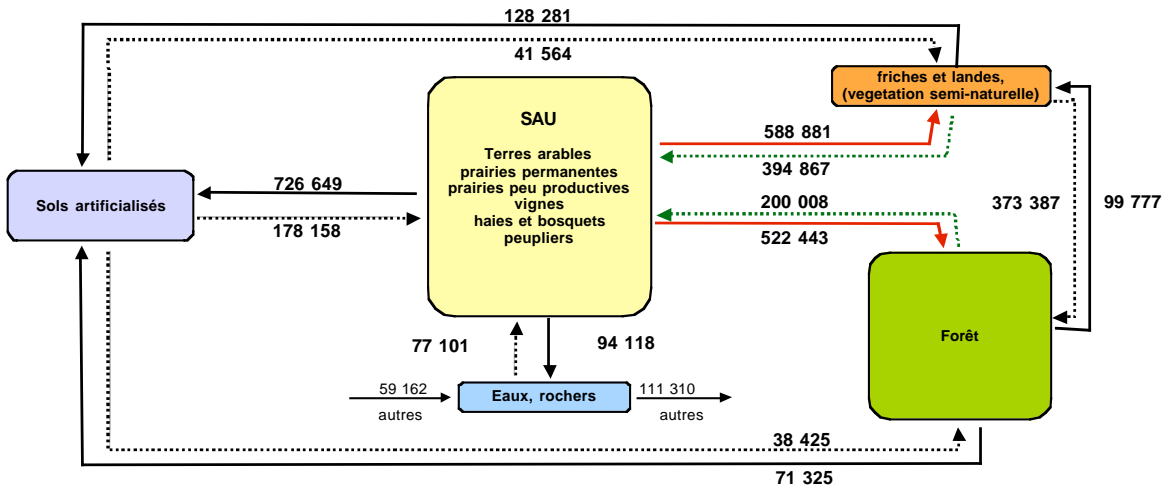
128 281

41 564

friches et landes, (vegetation semi-naturelle)

SAU

Terres arables
prairies permanentes
prairies peu productives
vignes
haies et bosquets
peupliers

588 881

394 867

Sols artificialisés

726 649

178 158

200 008

522 443

373 387

99 777

Forêt

77 101

94 118

59 162
autres

Eaux, rochers

111 310
autres

38 425

71 325